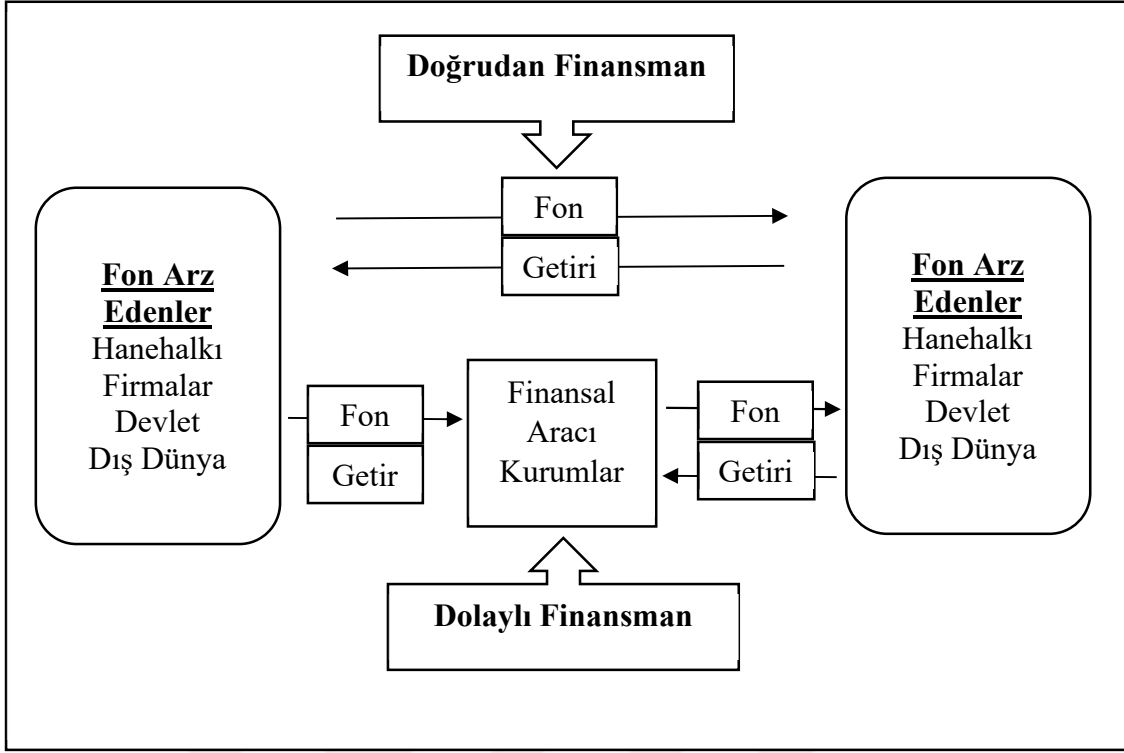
Doğrudan Finansman

Fon

Getiri

Fon Arz Edenler
Hanehalkı
Firmalar
Devlet
Dış Dünya

Fon

Getir

Finansal Aracı Kurumlar

Fon

Getiri

Fon Arz Edenler
Hanehalkı
Firmalar
Devlet
Dış Dünya

Dolaylı Finansman